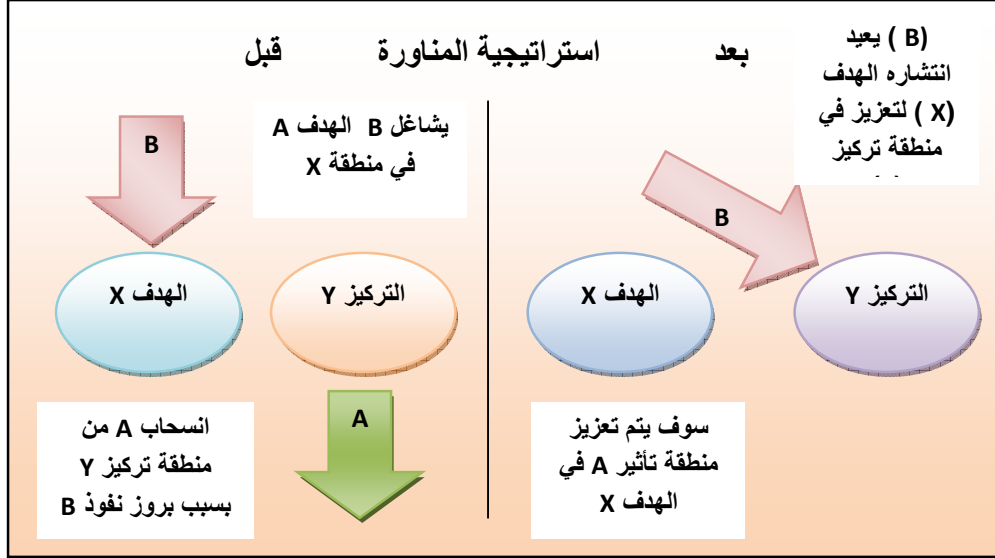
قبل استراتيجية المناورة بعد

(B ) يعيد انتشاره الهدف (X ) لتعزيز في منطقة تركيز

يشاغل B الهدف A في منطقة X

B

B

الهدف X

التركيز Y

الهدف X

التركيز Y

A

انسحاب A من منطقة تركيز Y بسبب بروز نفوذ B

سوف يتم تعزيز منطقة تأثير A في الهدف X